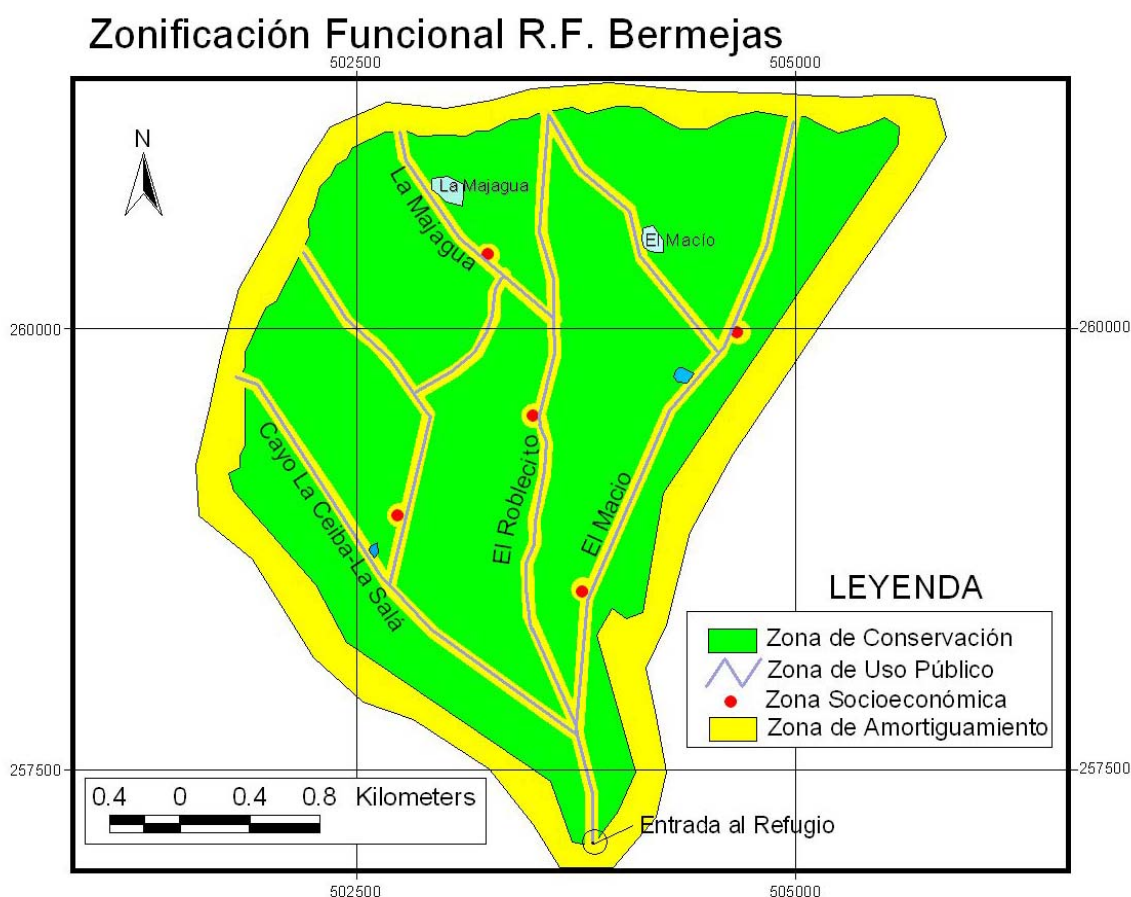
Zonificación Funcional R.F. Bermejas

502500
505000

N

La Majagua
La Majagua
El Macío

260000
260000

Cayo La Ceiba-La Salá
El Roblecito
El Macío

LEYENDA
Zona de Conservación
Zona de Uso Público
Zona Socioeconómica
Zona de Amortiguamiento

257500
257500

0.4 0 0.4 0.8 Kilometers

Entrada al Refugio

502500
505000